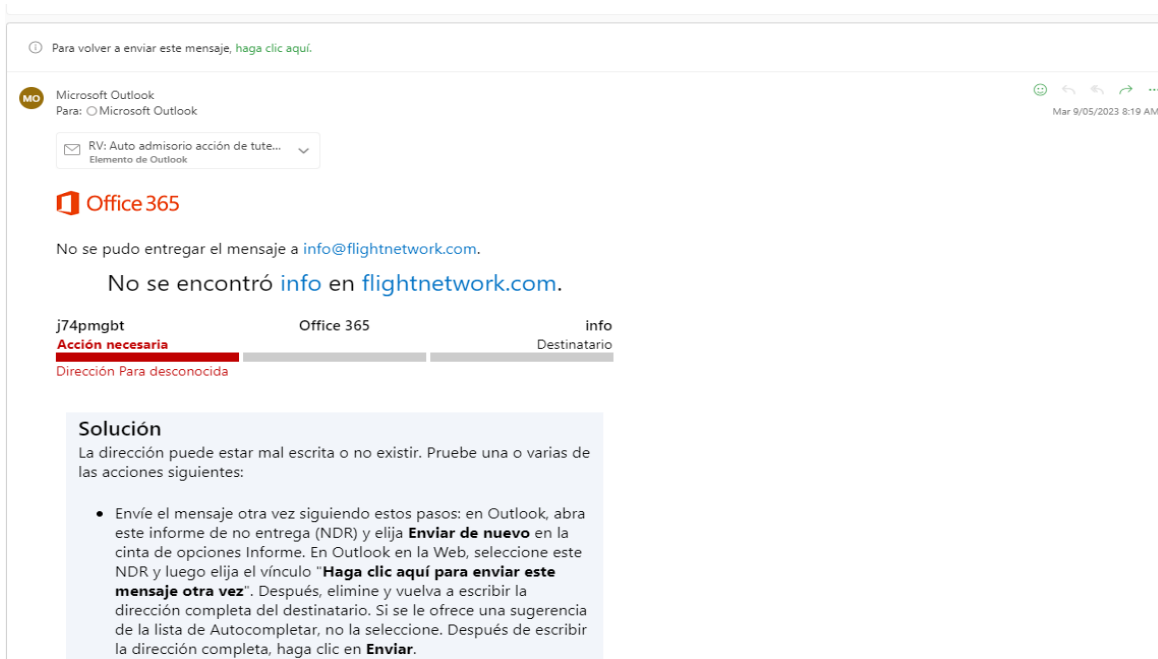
ⓘ Para volver a enviar este mensaje, haga clic aquí.

MO

Microsoft Outlook
Para: ○ Microsoft Outlook

Mar 9/05/2023 8:19 AM

RV: Auto admisorio acción de tute...
Elemento de Outlook

Office 365

No se pudo entregar el mensaje a info@flightnetwork.com.

No se encontró info en flightnetwork.com.

| j74pmgbt | Office 365 | info |
|---|---|---|
| Acción necesaria | | Destinatario |

Dirección Para desconocida

Solución
La dirección puede estar mal escrita o no existir. Pruebe una o varias de las acciones siguientes:

• Envíe el mensaje otra vez siguiendo estos pasos: en Outlook, abra este informe de no entrega (NDR) y elija **Enviar de nuevo** en la cinta de opciones Informe. En Outlook en la Web, seleccione este NDR y luego elija el vínculo "**Haga clic aquí para enviar este mensaje otra vez**". Después, elimine y vuelva a escribir la dirección completa del destinatario. Si se le ofrece una sugerencia de la lista de Autocompletar, no la seleccione. Después de escribir la dirección completa, haga clic en **Enviar**.